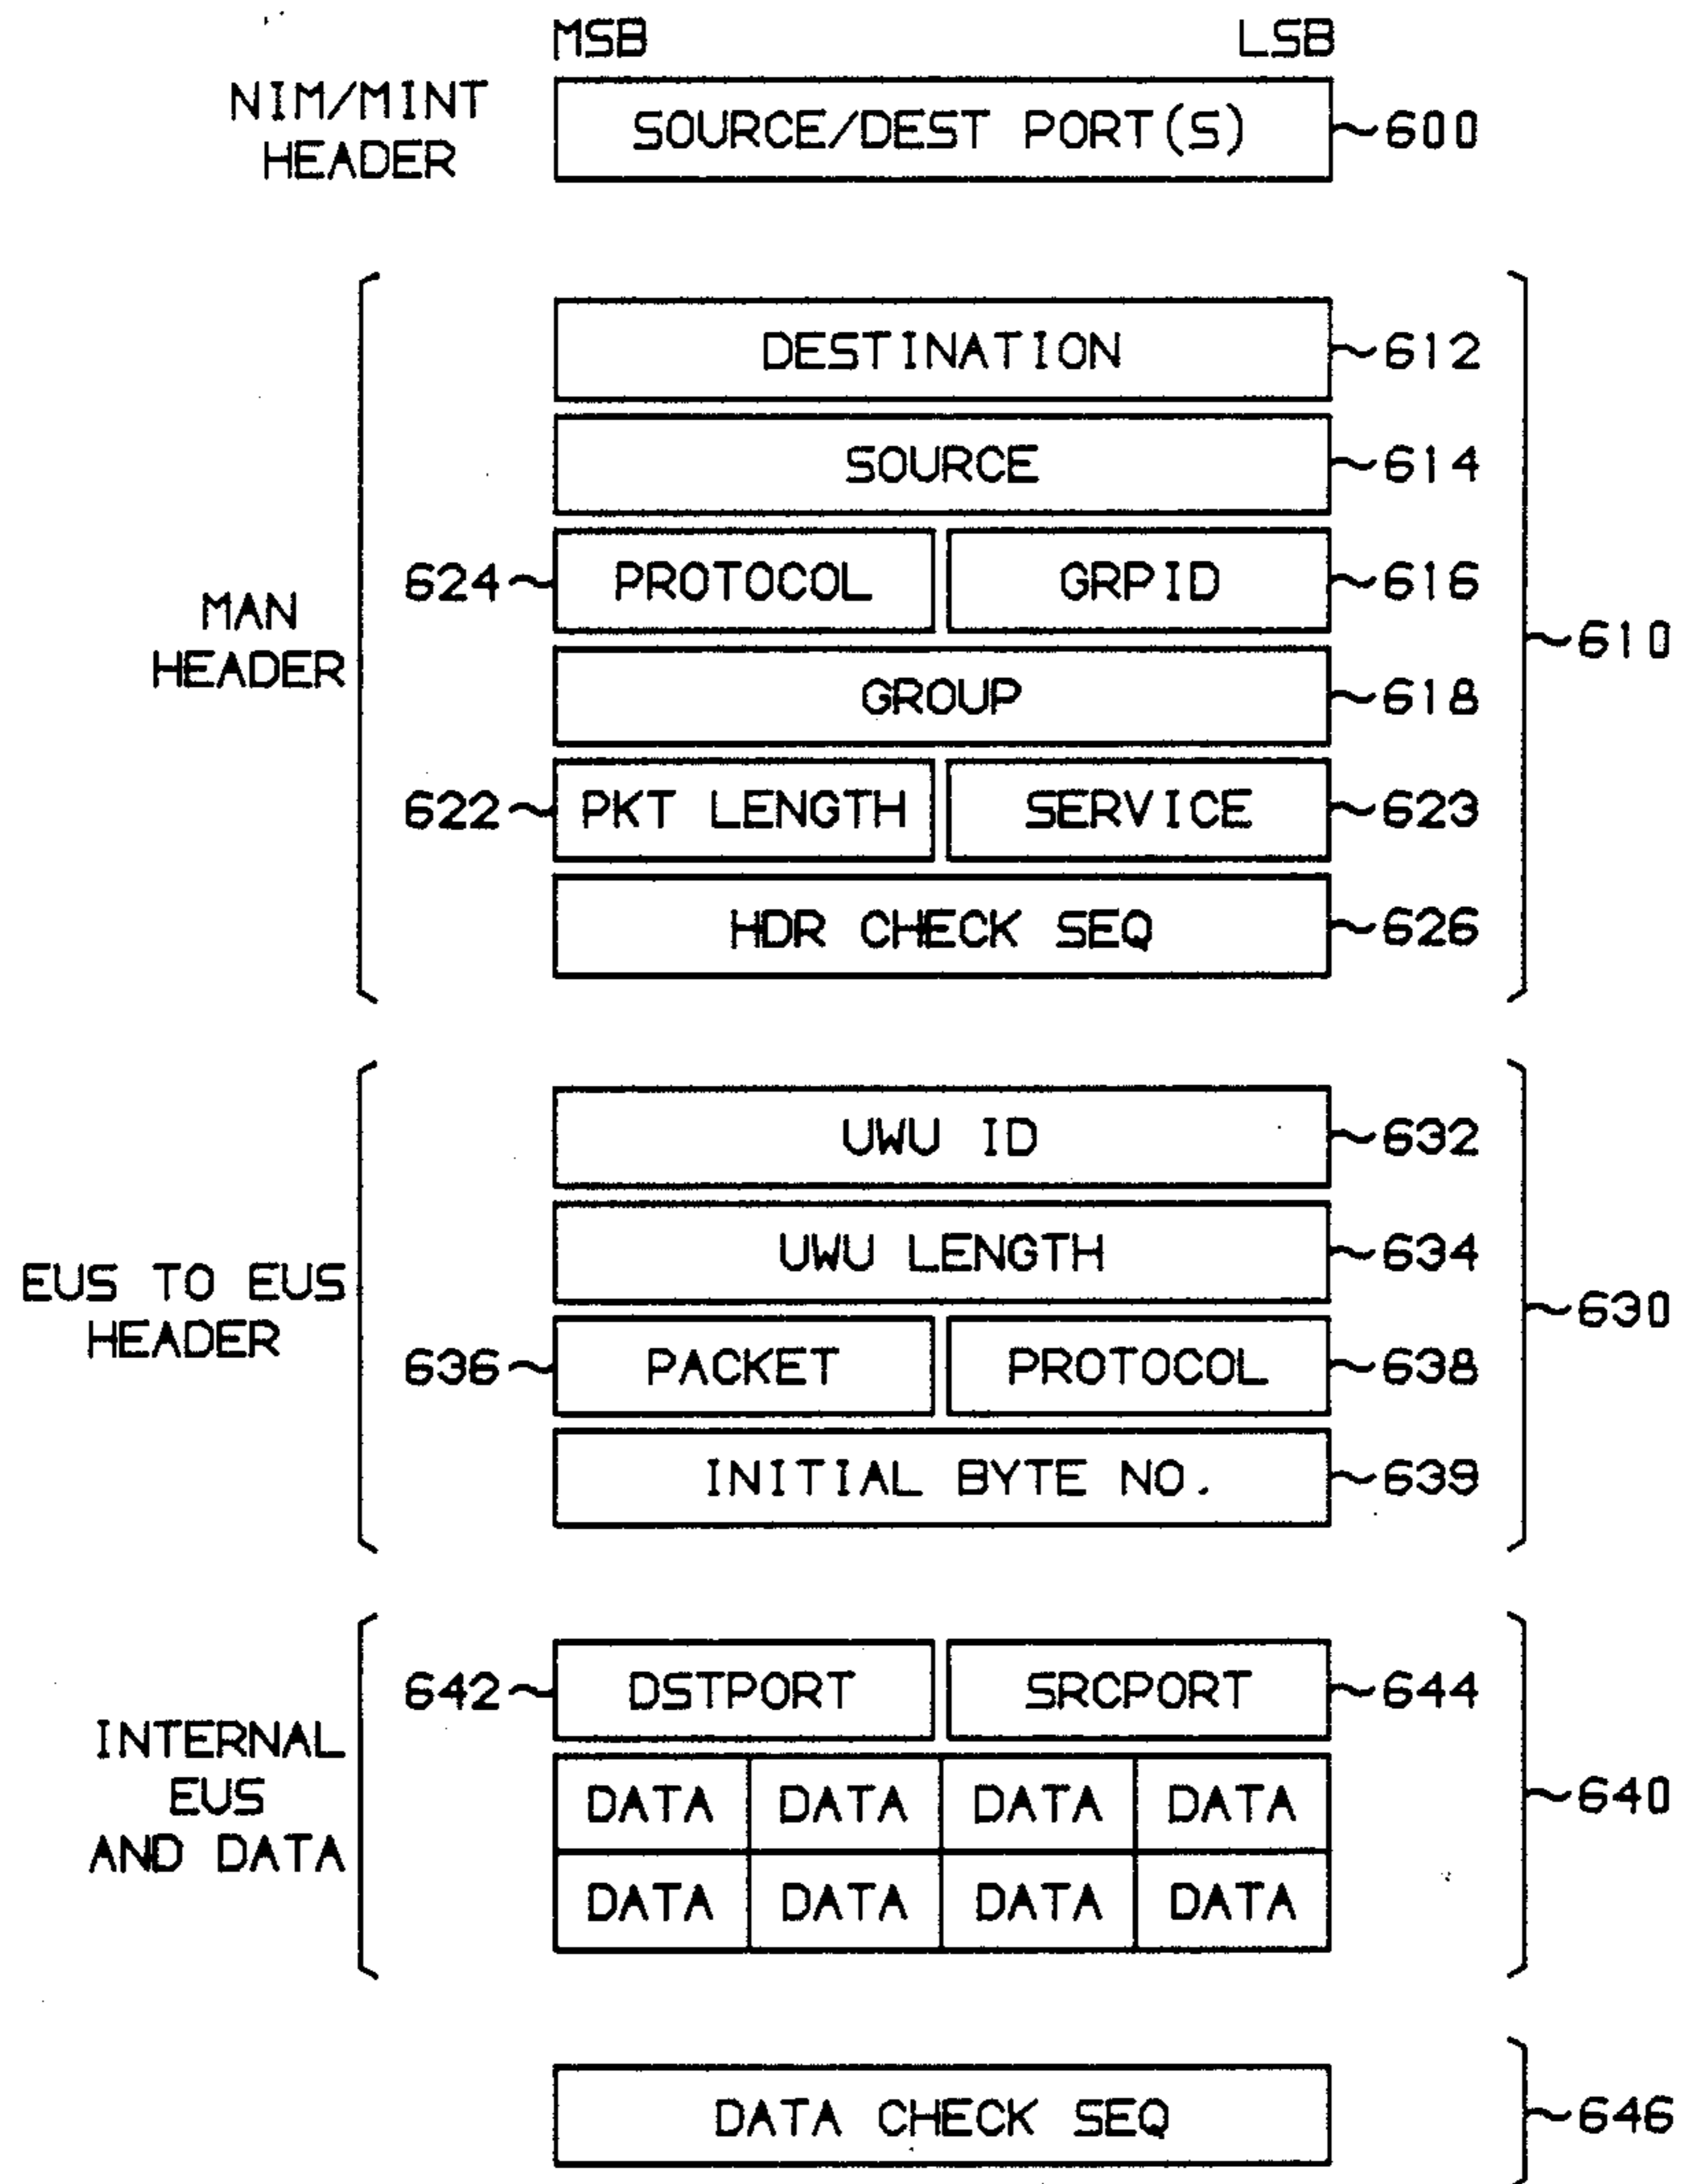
MSB LSB

NIM/MINT HEADER

SOURCE/DEST PORT(S) ~600

MAN HEADER

DESTINATION ~612

SOURCE ~614

624~ PROTOCOL GRPID ~616

~610

GROUP ~618

622~ PKT LENGTH SERVICE ~623

HDR CHECK SEQ ~626

EUS TO EUS HEADER

UWU ID ~632

UWU LENGTH ~634

~630

636~ PACKET PROTOCOL ~638

INITIAL BYTE NO. ~639

INTERNAL EUS AND DATA

642~ DSTPORT SRCPORT ~644

| DATA | DATA | DATA | DATA |
|---|---|---|---|
| DATA | DATA | DATA | DATA |

~640

DATA CHECK SEQ ~646